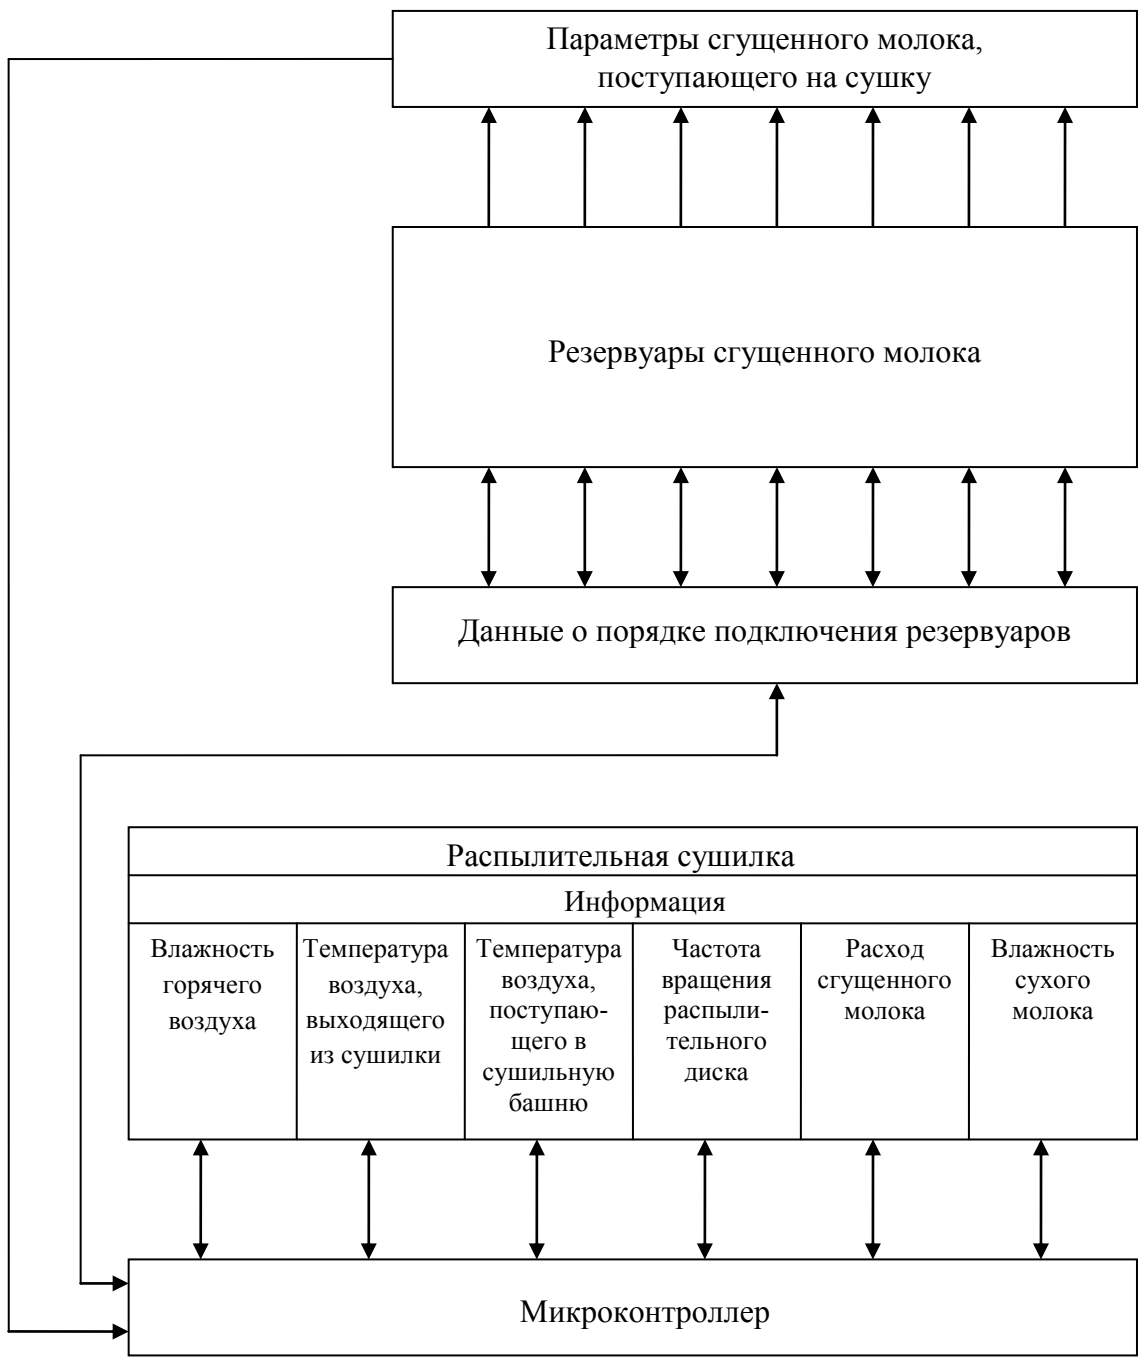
Параметры сгущенного молока, поступающего на сушку

Резервуары сгущенного молока

Данные о порядке подключения резервуаров

Распылительная сушилка

Информация

| Влажность горячего воздуха | Температура воздуха, выходящего из сушилки | Температура воздуха, поступающего в сушильную башню | Частота вращения распылительного диска | Расход сгущенного молока | Влажность сухого молока |
|---|---|---|---|---|---|

Микроконтроллер